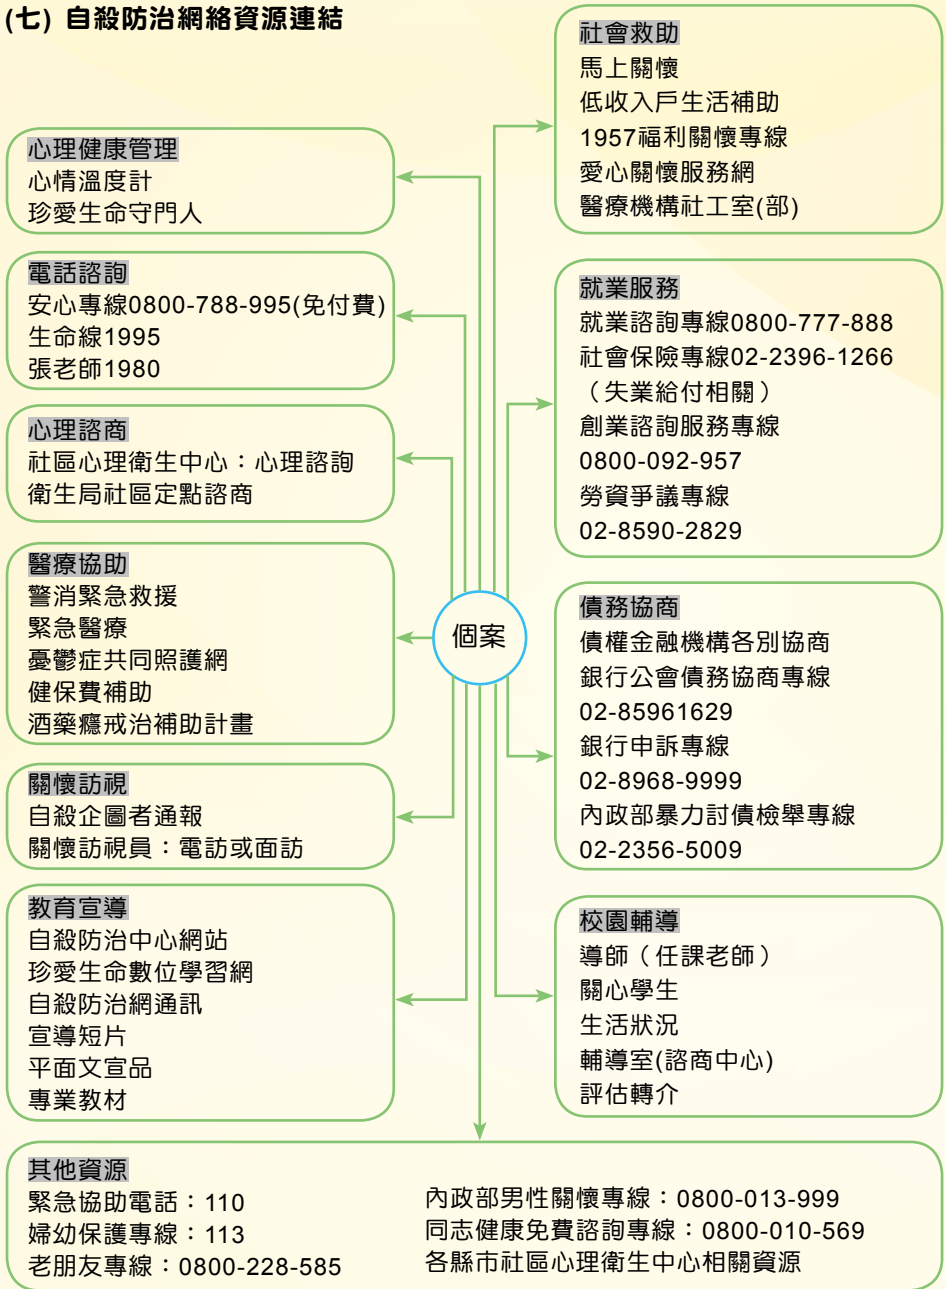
(七) 自殺防治網絡資源連結

心理健康管理
心情溫度計
珍愛生命守門人

電話諮詢
安心專線0800-788-995(免付費)
生命線1995
張老師1980

心理諮商
社區心理衛生中心：心理諮詢
衛生局社區定點諮商

醫療協助
警消緊急救援
緊急醫療
憂鬱症共同照護網
健保費補助
酒藥癮戒治補助計畫

關懷訪視
自殺企圖者通報
關懷訪視員：電訪或面訪

教育宣導
自殺防治中心網站
珍愛生命數位學習網
自殺防治網通訊
宣導短片
平面文宣品
專業教材

個案

社會救助
馬上關懷
低收入戶生活補助
1957福利關懷專線
愛心關懷服務網
醫療機構社工室(部)

就業服務
就業諮詢專線0800-777-888
社會保險專線02-2396-1266
（失業給付相關）
創業諮詢服務專線
0800-092-957
勞資爭議專線
02-8590-2829

債務協商
債權金融機構各別協商
銀行公會債務協商專線
02-85961629
銀行申訴專線
02-8968-9999
內政部暴力討債檢舉專線
02-2356-5009

校園輔導
導師（任課老師）
關心學生
生活狀況
輔導室(諮商中心)
評估轉介

其他資源
緊急協助電話：110
婦幼保護專線：113
老朋友專線：0800-228-585
內政部男性關懷專線：0800-013-999
同志健康免費諮詢專線：0800-010-569
各縣市社區心理衛生中心相關資源